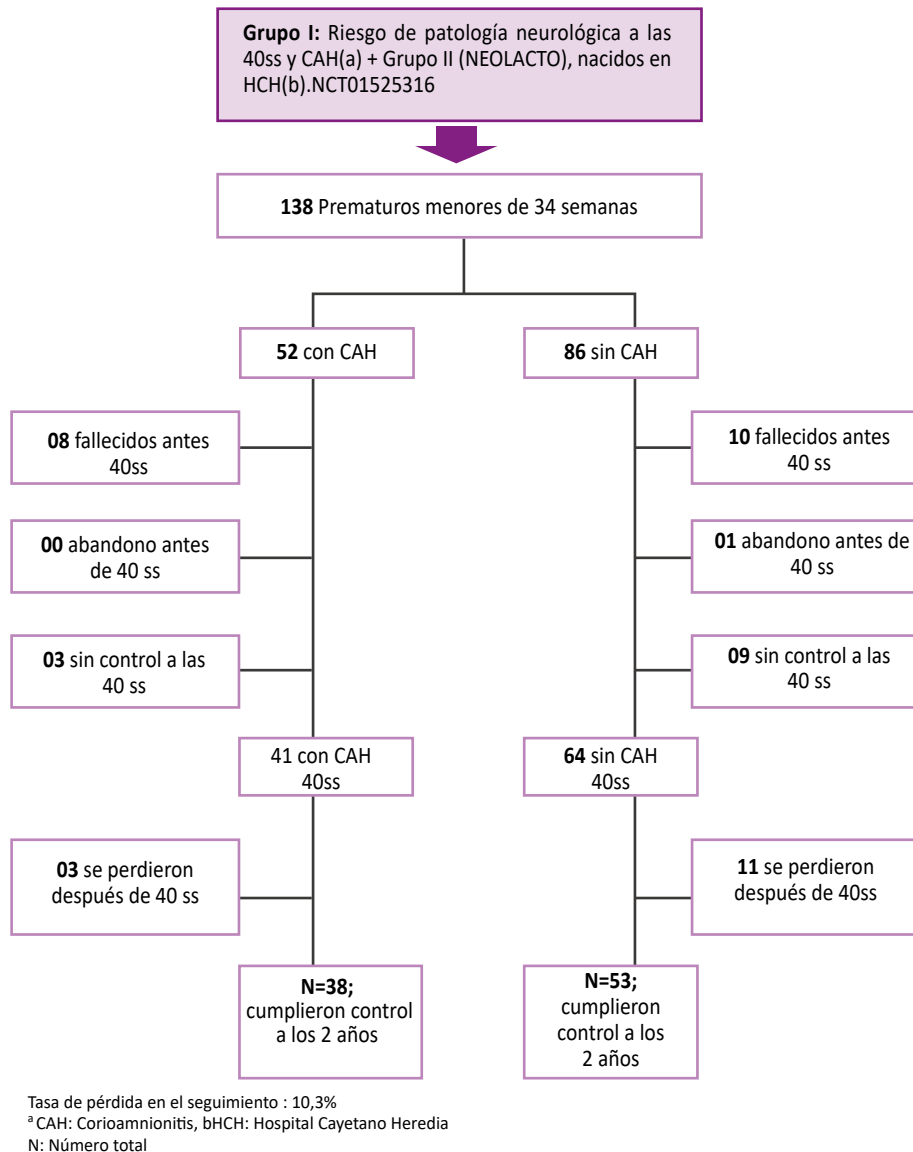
**Grupo I:** Riesgo de patología neurológica a las 40ss y CAH(a) + Grupo II (NEOLACTO), nacidos en HCH(b).NCT01525316

**138** Prematuros menores de 34 semanas

**52** con CAH

**86** sin CAH

**08** fallecidos antes 40ss

**00** abandono antes de 40 ss

**03** sin control a las 40 ss

**10** fallecidos antes 40 ss

**01** abandono antes de 40 ss

**09** sin control a las 40 ss

41 con CAH 40ss

**64** sin CAH 40ss

**03** se perdieron después de 40 ss

**11** se perdieron después de 40ss

**N=38;** cumplieron control a los 2 años

**N=53;** cumplieron control a los 2 años

Tasa de pérdida en el seguimiento : 10,3%
$^{a}$CAH: Corioamnionitis, bHCH: Hospital Cayetano Heredia
N: Número total